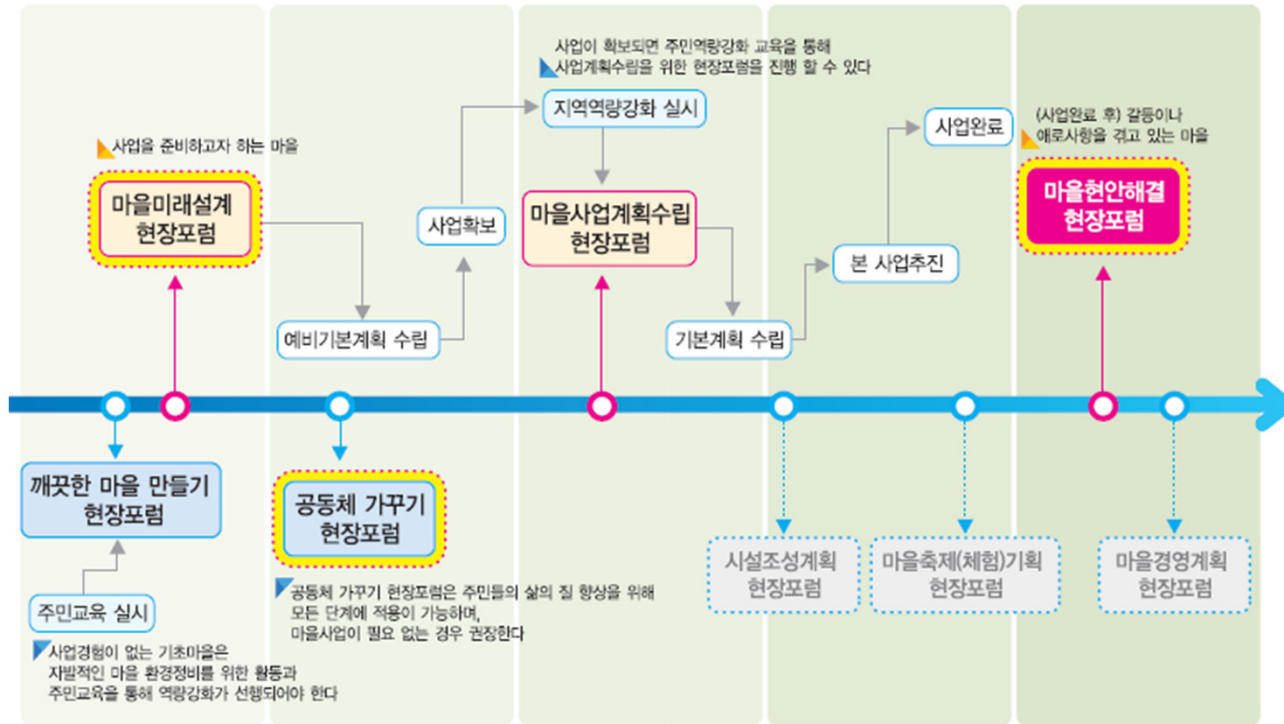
사업을 준비하고자 하는 마을

마을미래설계 현장포럼

예비기본계획 수립

사업확보

사업이 확보되면 주민역량강화 교육을 통해 사업계획수립을 위한 현장포럼을 진행 할 수 있다

지역역량강화 실시

마을사업계획수립 현장포럼

기본계획 수립

본 사업추진

사업완료

(사업완료 후) 갈등이나 애로사항을 겪고 있는 마을

마을현안해결 현장포럼

깨끗한 마을 만들기 현장포럼

주민교육 실시

사업경험이 없는 기초마을은 자발적인 마을 환경정비를 위한 활동과 주민교육을 통해 역량강화가 선행되어야 한다

공동체 가꾸기 현장포럼

공동체 가꾸기 현장포럼은 주민들의 삶의 질 향상을 위해 모든 단계에 적용이 가능하며, 마을사업이 필요 없는 경우 권장한다

시설조성계획 현장포럼

마을축제(체험)기획 현장포럼

마을경영계획 현장포럼